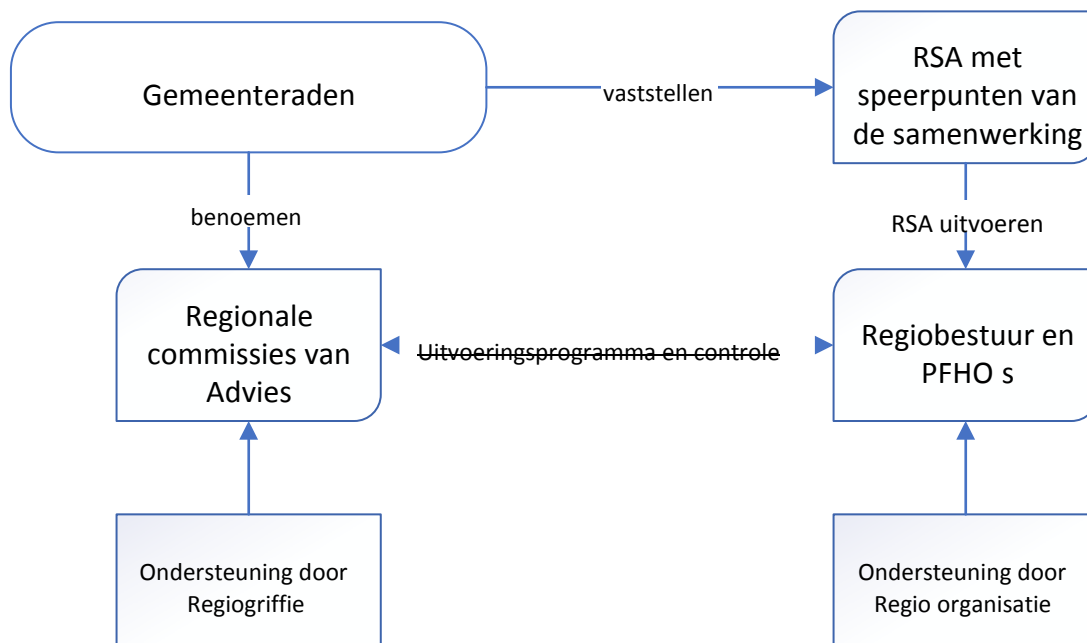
Gemeenteraden

vaststellen

RSA met speerpunten van de samenwerking

benoemen

RSA uitvoeren

Regionale commissies van Advies

Uitvoeringsprogramma en controle

Regiobestuur en PFHO s

Ondersteuning door Regiogriffie

Ondersteuning door Regio organisatie